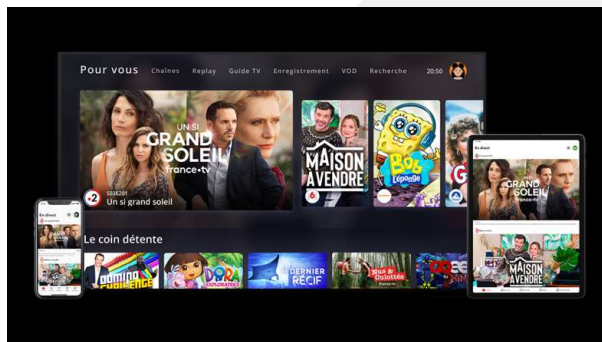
Pour vous Chaînes Replay Guide TV Enregistrement VOD Recherche 20:50

UN SI GRAND SOLEIL france.tv

S03E281
Un si grand soleil

MAISON À VENDRE

BOB l'éponge

Le coin détente

DORA

DERNIER RÉCIF

En direct

UN SI GRAND SOLEIL

MAISON À VENDRE

En direct